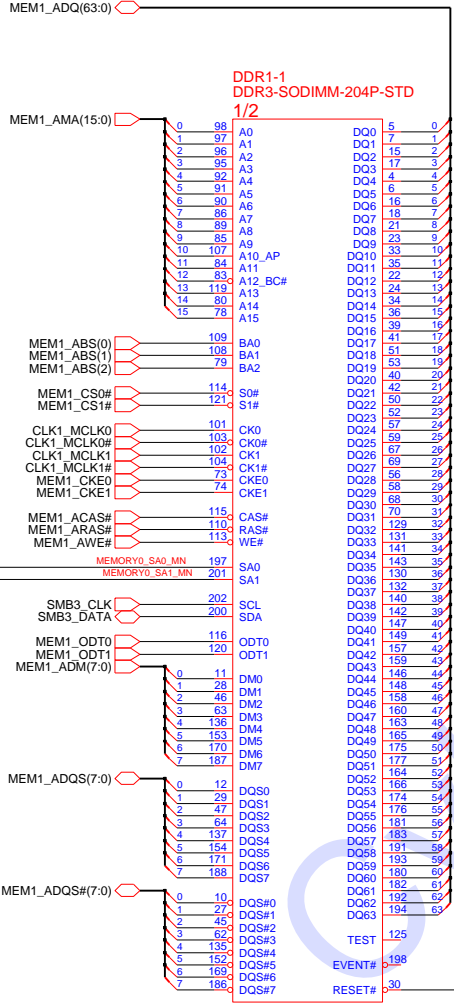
MEM1_ADQ(63:0)

DDR1-1
DDR3-SODIMM-204P-STD
1/2

MEM1_AMA(15:0)

| | | | | | |
|---|---|---|---|---|---|
| 0 | 98 | A0 | DQ0 | 5 | 0 |
| 1 | 97 | A1 | DQ1 | 7 | 1 |
| 2 | 96 | A2 | DQ2 | 15 | 2 |
| 3 | 95 | A3 | DQ3 | 17 | 3 |
| 4 | 92 | A4 | DQ4 | 4 | 4 |
| 5 | 91 | A5 | DQ5 | 6 | 5 |
| 6 | 90 | A6 | DQ6 | 16 | 6 |
| 7 | 86 | A7 | DQ7 | 18 | 7 |
| 8 | 89 | A8 | DQ8 | 21 | 8 |
| 9 | 85 | A9 | DQ9 | 23 | 9 |
| 10 | 107 | A10_AP | DQ10 | 33 | 10 |
| 11 | 84 | A11 | DQ11 | 35 | 11 |
| 12 | 83 | A12_BC# | DQ12 | 22 | 12 |
| 13 | 119 | A13 | DQ13 | 24 | 13 |
| 14 | 80 | A14 | DQ14 | 34 | 14 |
| 15 | 78 | A15 | DQ15 | 36 | 15 |
| | | | DQ16 | 39 | 16 |
| MEM1_ABS(0) | 109 | BA0 | DQ17 | 41 | 17 |
| MEM1_ABS(1) | 108 | BA1 | DQ18 | 51 | 18 |
| MEM1_ABS(2) | 79 | BA2 | DQ19 | 53 | 19 |
| | | | DQ20 | 40 | 20 |
| MEM1_CS0# | 114 | S0# | DQ21 | 42 | 21 |
| MEM1_CS1# | 121 | S1# | DQ22 | 50 | 22 |
| | | | DQ23 | 52 | 23 |
| CLK1_MCLK0 | 101 | CK0 | DQ24 | 57 | 24 |
| CLK1_MCLK0# | 103 | CK0# | DQ25 | 59 | 25 |
| CLK1_MCLK1 | 102 | CK1 | DQ26 | 67 | 26 |
| CLK1_MCLK1# | 104 | CK1# | DQ27 | 69 | 27 |
| MEM1_CKE0 | 73 | CKE0 | DQ28 | 56 | 28 |
| MEM1_CKE1 | 74 | CKE1 | DQ29 | 58 | 29 |
| | | | DQ30 | 68 | 30 |
| MEM1_ACAS# | 115 | CAS# | DQ31 | 70 | 31 |
| MEM1_ARAS# | 110 | RAS# | DQ32 | 129 | 32 |
| MEM1_AWE# | 113 | WE# | DQ33 | 131 | 33 |
| | | | DQ34 | 141 | 34 |
| MEMORY0_SA0_MN | 197 | SA0 | DQ35 | 143 | 35 |
| MEMORY0_SA1_MN | 201 | SA1 | DQ36 | 130 | 36 |
| | | | DQ37 | 132 | 37 |
| SMB3_CLK | 202 | SCL | DQ38 | 140 | 38 |
| SMB3_DATA | 200 | SDA | DQ39 | 142 | 39 |
| | | | DQ40 | 147 | 40 |
| MEM1_ODT0 | 116 | ODT0 | DQ41 | 149 | 41 |
| MEM1_ODT1 | 120 | ODT1 | DQ42 | 157 | 42 |
| MEM1_ADM(7:0) | | | DQ43 | 159 | 43 |
| 0 | 11 | DM0 | DQ44 | 146 | 44 |
| 1 | 28 | DM1 | DQ45 | 148 | 45 |
| 2 | 46 | DM2 | DQ46 | 158 | 46 |
| 3 | 63 | DM3 | DQ47 | 160 | 47 |
| 4 | 136 | DM4 | DQ48 | 163 | 48 |
| 5 | 153 | DM5 | DQ49 | 165 | 49 |
| 6 | 170 | DM6 | DQ50 | 175 | 50 |
| 7 | 187 | DM7 | DQ51 | 177 | 51 |
| MEM1_ADQS(7:0) | | | DQ52 | 164 | 52 |
| 0 | 12 | DQS0 | DQ53 | 166 | 53 |
| 1 | 29 | DQS1 | DQ54 | 174 | 54 |
| 2 | 47 | DQS2 | DQ55 | 176 | 55 |
| 3 | 64 | DQS3 | DQ56 | 181 | 56 |
| 4 | 137 | DQS4 | DQ57 | 183 | 57 |
| 5 | 154 | DQS5 | DQ58 | 191 | 58 |
| 6 | 171 | DQS6 | DQ59 | 193 | 59 |
| 7 | 188 | DQS7 | DQ60 | 180 | 60 |
| MEM1_ADQS#(7:0) | | | DQ61 | 182 | 61 |
| 0 | 10 | DQS#0 | DQ62 | 192 | 62 |
| 1 | 27 | DQS#1 | DQ63 | 194 | 63 |
| 2 | 45 | DQS#2 | | | |
| 3 | 62 | DQS#3 | TEST | 125 | |
| 4 | 135 | DQS#4 | | | |
| 5 | 152 | DQS#5 | EVENT# | 198 | |
| 6 | 169 | DQS#6 | | | |
| 7 | 186 | DQS#7 | RESET# | 30 | |